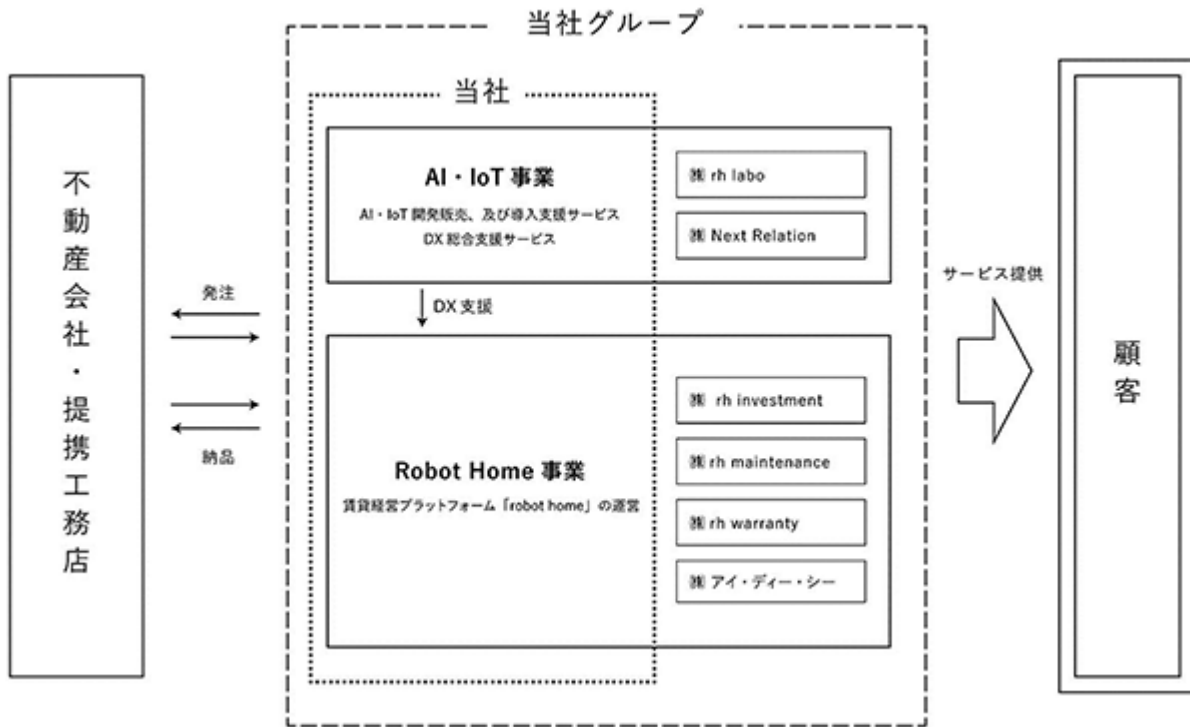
当社グループ

当社

不動産会社・提携工務店

発注

納品

AI・IoT 事業

AI・IoT 開発販売、及び導入支援サービス
DX 総合支援サービス

㈱ rh labo

㈱ Next Relation

DX 支援

Robot Home 事業

賃貸経営プラットフォーム「robot home」の運営

㈱ rh investment

㈱ rh maintenance

㈱ rh warranty

㈱ アイ・ディー・シー

サービス提供

顧客